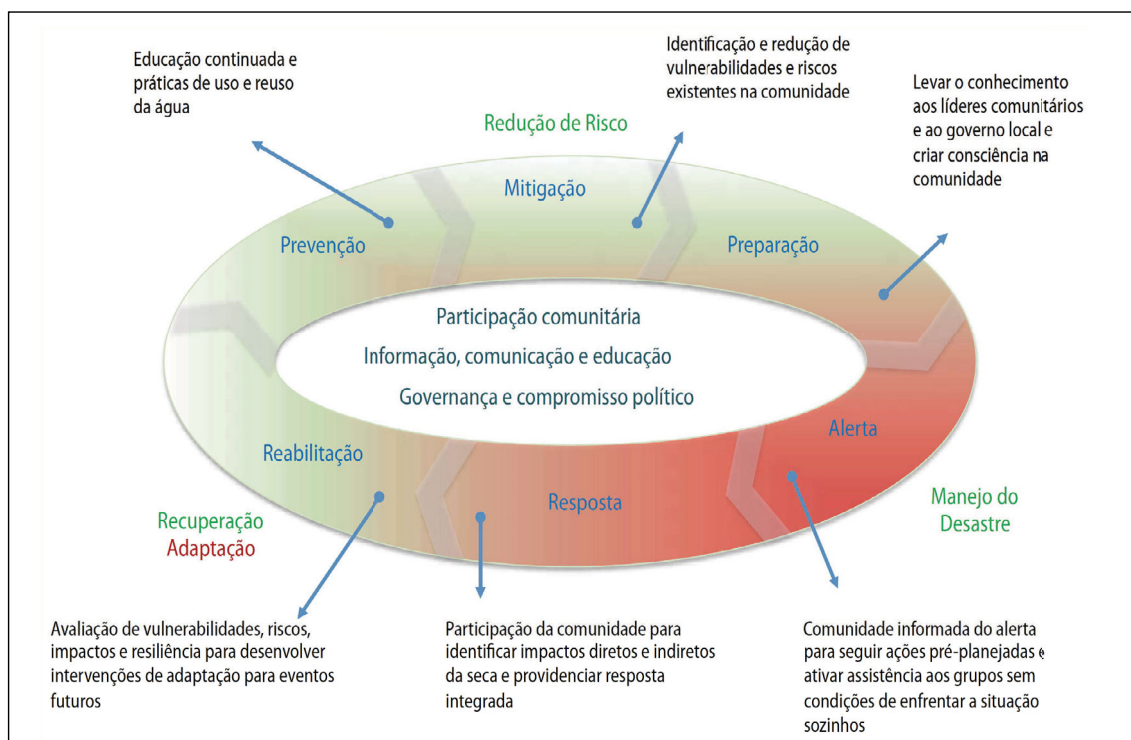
Educação continuada e práticas de uso e reuso da água

Identificação e redução de vulnerabilidades e riscos existentes na comunidade

Levar o conhecimento aos líderes comunitários e ao governo local e criar consciência na comunidade

Redução de Risco

Mitigação

Prevenção

Preparação

Participação comunitária

Informação, comunicação e educação

Governança e compromisso político

Alerta

Reabilitação

Resposta

Manejo do Desastre

Recuperação

Adaptação

Avaliação de vulnerabilidades, riscos, impactos e resiliência para desenvolver intervenções de adaptação para eventos futuros

Participação da comunidade para identificar impactos diretos e indiretos da seca e providenciar resposta integrada

Comunidade informada do alerta para seguir ações pré-planejadas e ativar assistência aos grupos sem condições de enfrentar a situação sozinhos